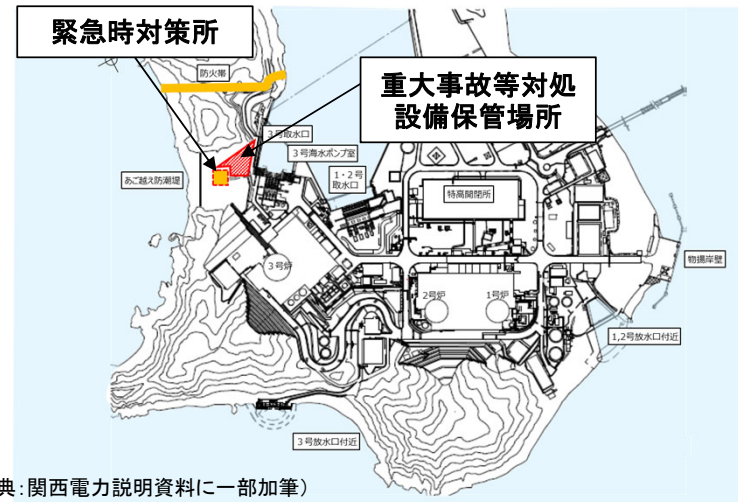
緊急時対策所

重大事故等対処設備保管場所

防火帯

3号取水口

3号海水ポンプ室

あご越え防潮堤

1・2号取水口

特高開閉所

3号炉

2号炉

1号炉

物揚岸壁

1,2号放水口付近

3号放水口付近

典:関西電力説明資料に一部加筆)